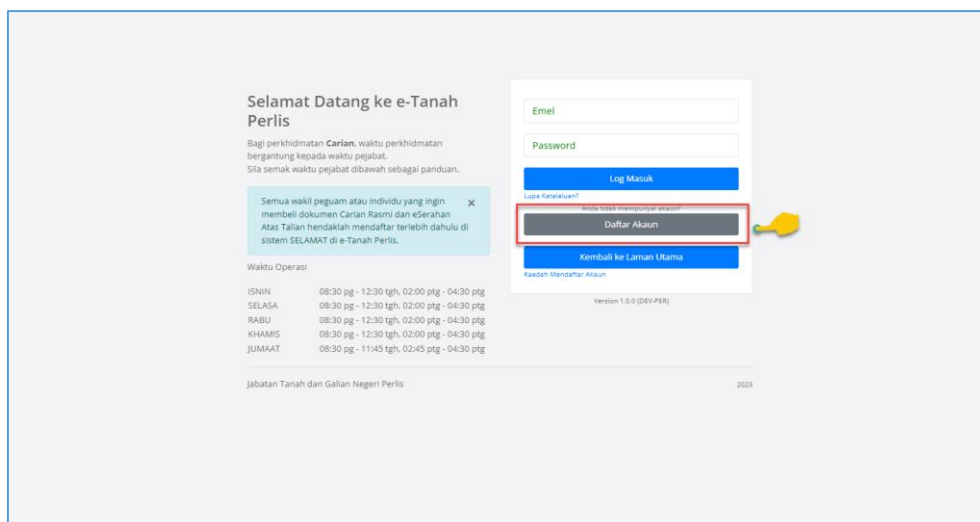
Selamat Datang ke e-Tanah Perlis

Bagi perkhidmatan **Carian**, waktu perkhidmatan bergantung kepada waktu pejabat.
Sila semak waktu pejabat dibawah sebagai panduan.

Semua wakil peguam atau individu yang ingin membeli dokumen Carian Rasmi dan eSerahan Atas Talian hendaklah mendaftar terlebih dahulu di sistem SELAMAT di e-Tanah Perlis.

×

Waktu Operasi

| | |
|---|---|
| ISNIN | 08:30 pg - 12:30 tgh, 02:00 ptg - 04:30 ptg |
| SELASA | 08:30 pg - 12:30 tgh, 02:00 ptg - 04:30 ptg |
| RABU | 08:30 pg - 12:30 tgh, 02:00 ptg - 04:30 ptg |
| KHAMIS | 08:30 pg - 12:30 tgh, 02:00 ptg - 04:30 ptg |
| JUMAAT | 08:30 pg - 11:45 tgh, 02:45 pg - 04:30 ptg |

Emel

Password

Log Masuk

Lupa Katalaluan?

Anda tidak mempunyai akaun?

Daftar Akaun

Kembali ke Laman Utama

Kaedah Mendaftar Akaun

Version 1.0.0 (DEV-PER)

Jabatan Tanah dan Galian Negeri Perlis

2023